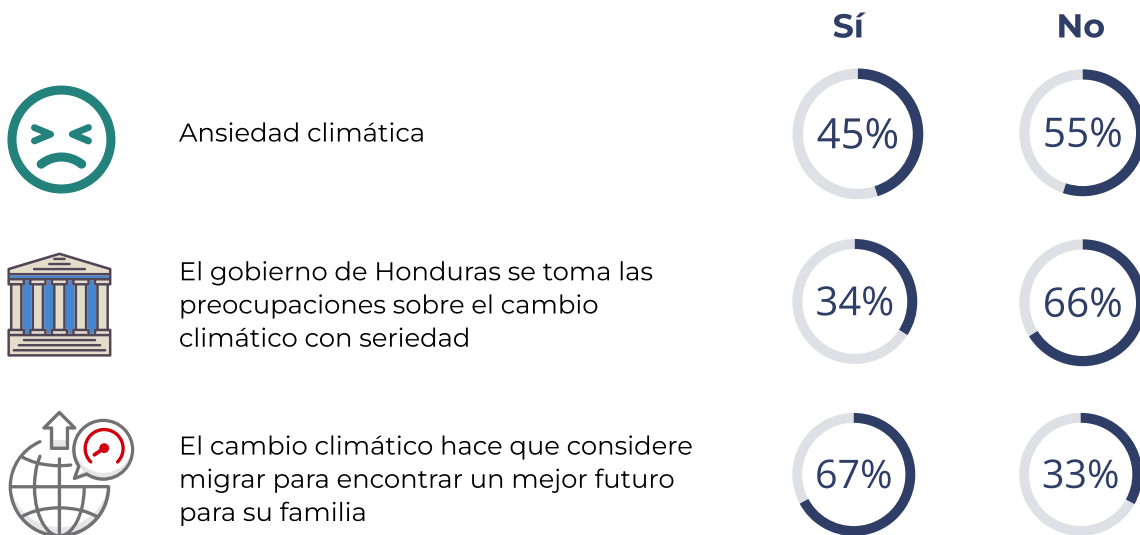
| | Sí | No |
|---|---|---|
| Ansiedad climática | 45% | 55% |
| El gobierno de Honduras se toma las preocupaciones sobre el cambio climático con seriedad | 34% | 66% |
| El cambio climático hace que considere migrar para encontrar un mejor futuro para su familia | 67% | 33% |